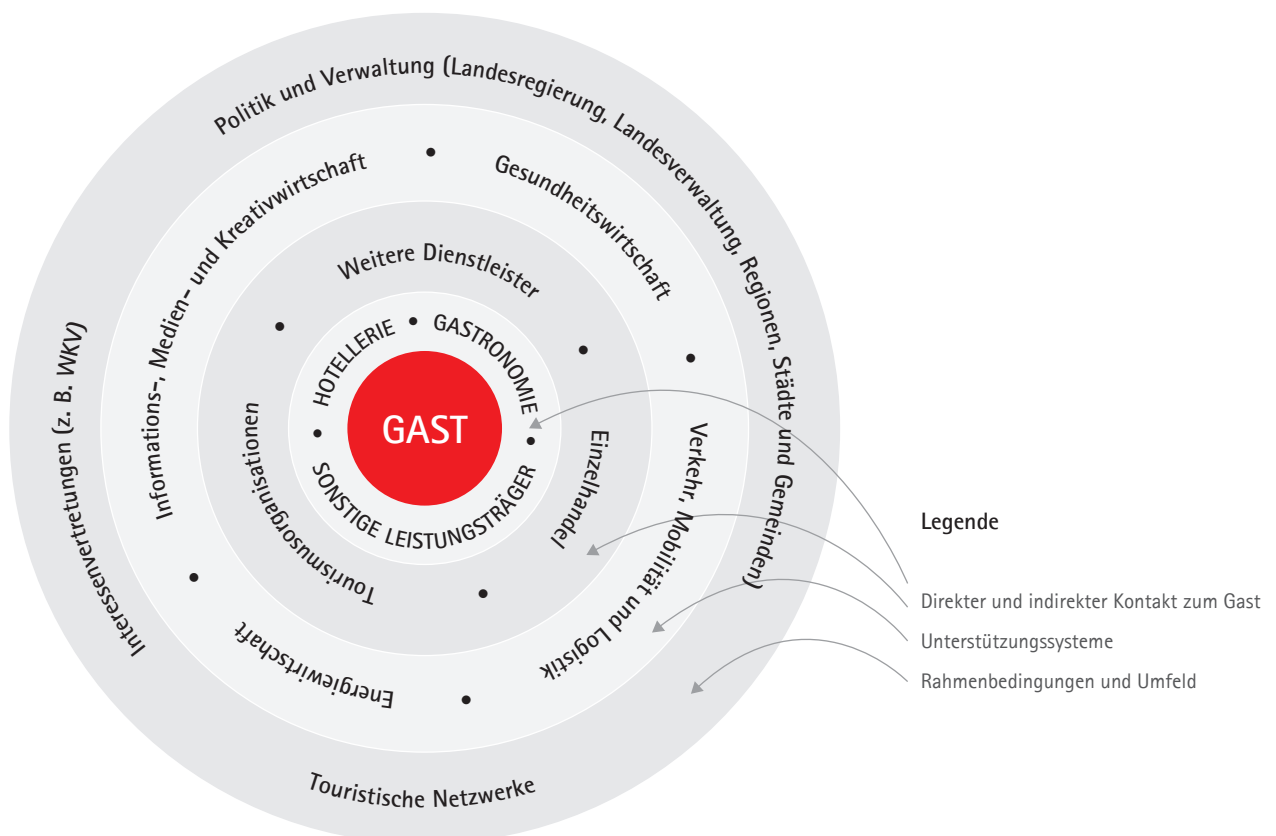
Politik und Verwaltung (Landesregierung, Landesverwaltung, Regionen, Städte und Gemeinden)

Interessenvertretungen (z. B. WKV)

Touristische Netzwerke

Informations-, Medien- und Kreativwirtschaft

Gesundheitswirtschaft

Verkehr, Mobilität und Logistik

Energiewirtschaft

Weitere Dienstleister

Einzelhandel

Tourismusorganisationen

HOTELLERIE

GASTRONOMIE

SONSTIGE LEISTUNGSTRÄGER

GAST

Legende

Direkter und indirekter Kontakt zum Gast

Unterstützungssysteme

Rahmenbedingungen und Umfeld